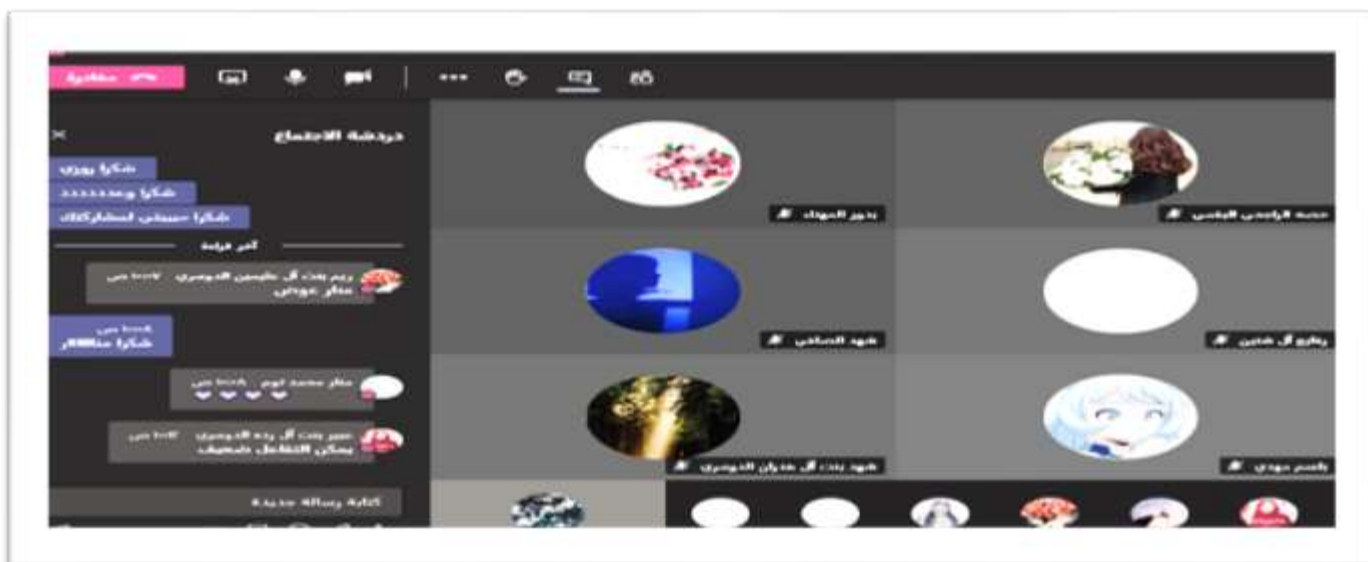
مغادرة

دردشة الاجتماع

شكرا يوري

شكرا ومعددددد

شكرا حبيبتي لمشاركاتك

آخر قراءة

ريم بنت آل ياسين الدوسري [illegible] ص
منار عوض

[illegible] ص
شكرا منااار

منار محمد ليم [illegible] ص
❤❤❤❤

عبير بنت آل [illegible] الدوسري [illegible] ص
يمكن التفاعل ضعيف

كتابة رسالة جديدة

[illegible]

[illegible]

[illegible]

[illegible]

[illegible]

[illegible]